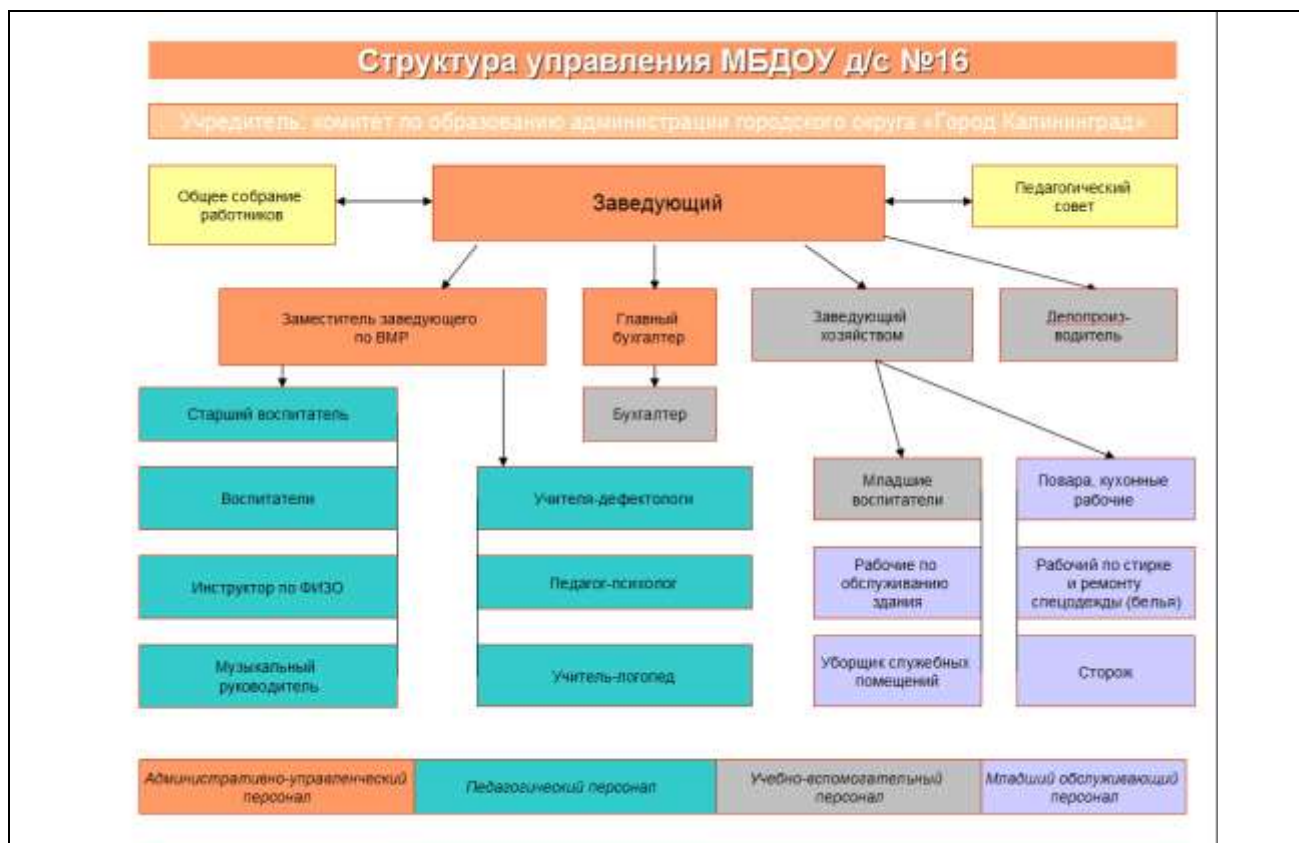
Структура управления МБДОУ д/с №16

Учредитель: комитет по образованию администрации городского округа «Город Калининград»

Общее собрание работников

Заведующий

Педагогический совет

Заместитель заведующего по ВМР

Главный бухгалтер

Заведующий хозяйством

Делопроизводитель

Бухгалтер

Старший воспитатель

Воспитатели

Инструктор по ФИЗО

Музыкальный руководитель

Учителя-дефектологи

Педагог-психолог

Учитель-логопед

Младшие воспитатели

Рабочие по обслуживанию здания

Уборщик служебных помещений

Повара, кухонные рабочие

Рабочий по стирке и ремонту спецодежды (белья)

Сторож

| Административно-управленческий персонал | Педагогический персонал | Учебно-вспомогательный персонал | Младший обслуживающий персонал |
|---|---|---|---|